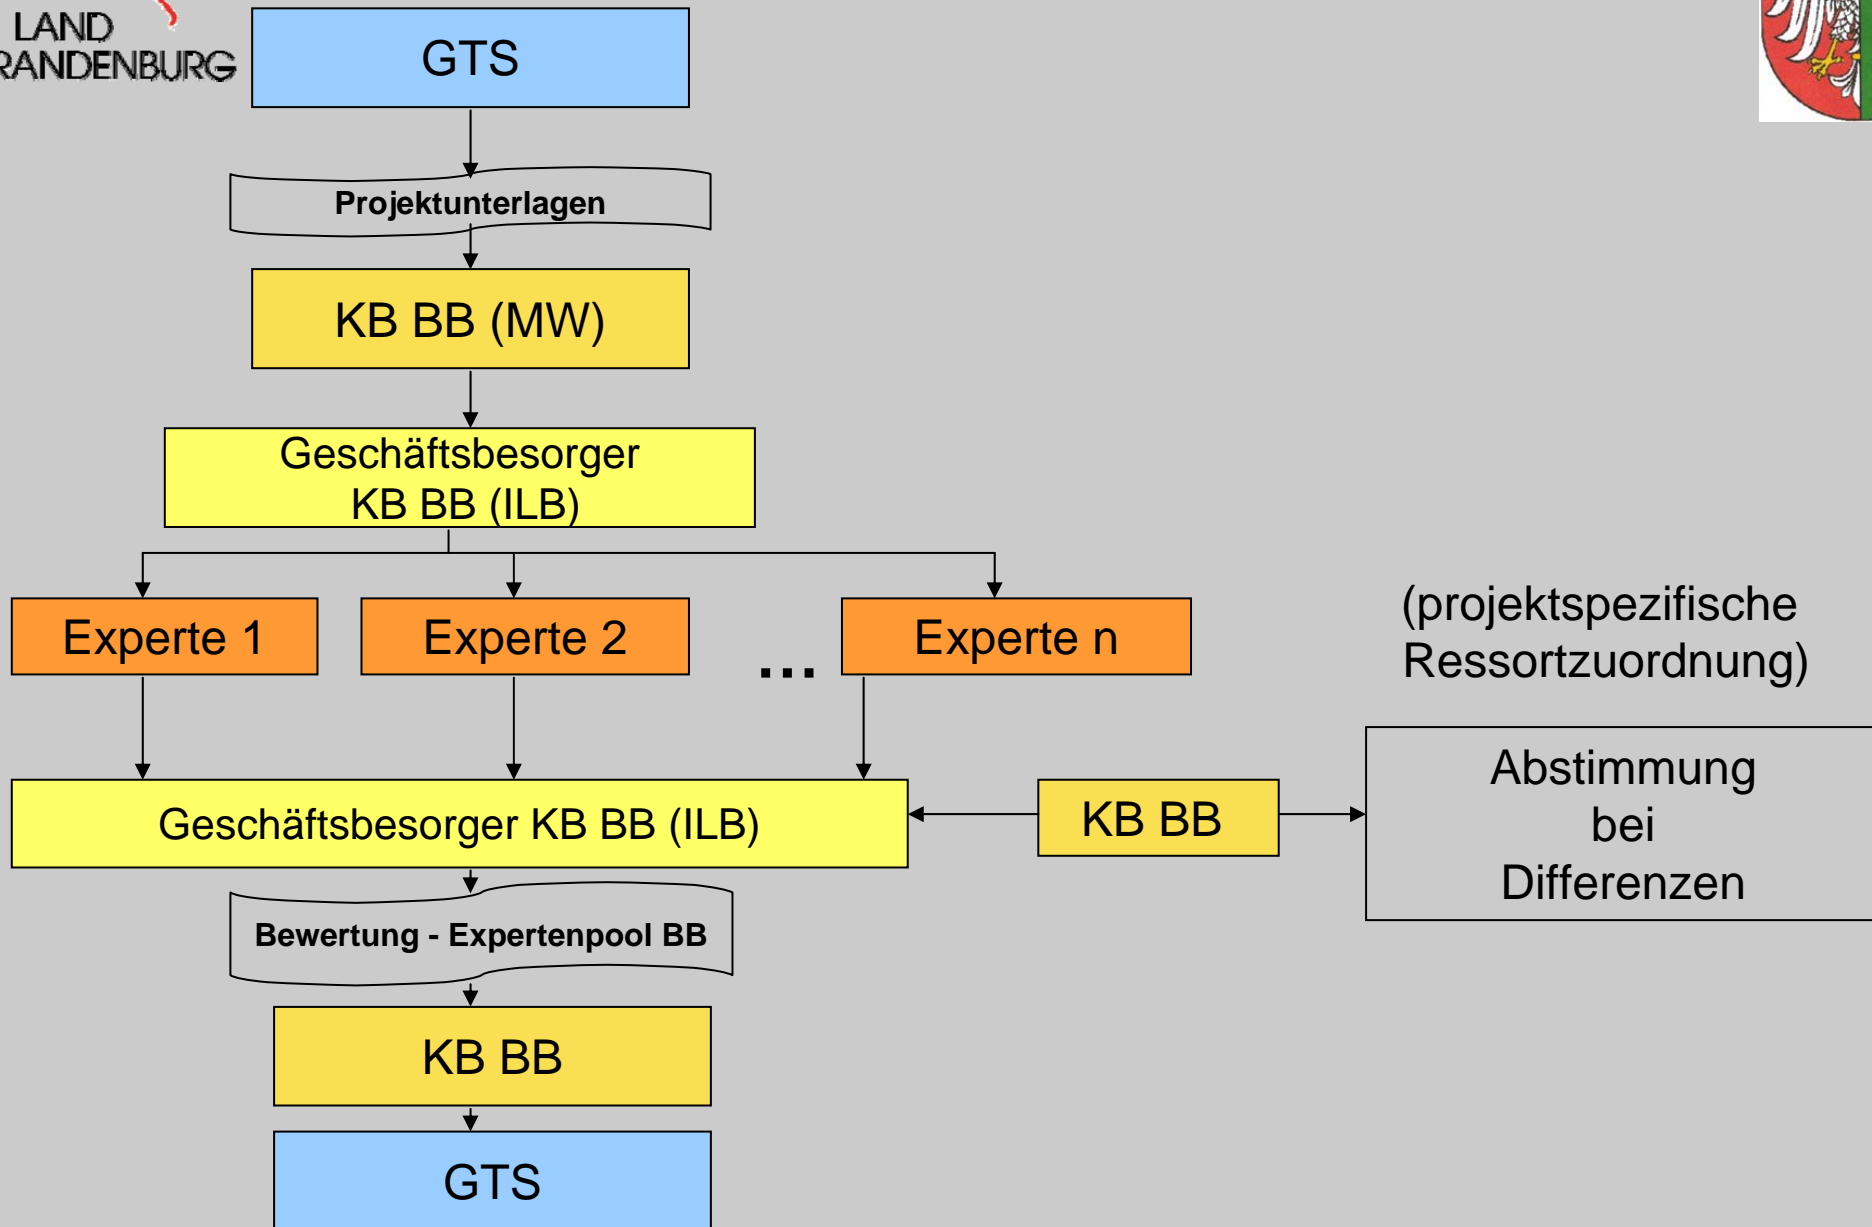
LAND
RANDENBURG

GTS

Projektunterlagen

KB BB (MW)

Geschäftsbesorger
KB BB (ILB)

Experte 1

Experte 2

...

Experte n

(projektspezifische
Ressortzuordnung)

Geschäftsbesorger KB BB (ILB)

KB BB

Abstimmung
bei
Differenzen

Bewertung - Expertenpool BB

KB BB

GTS